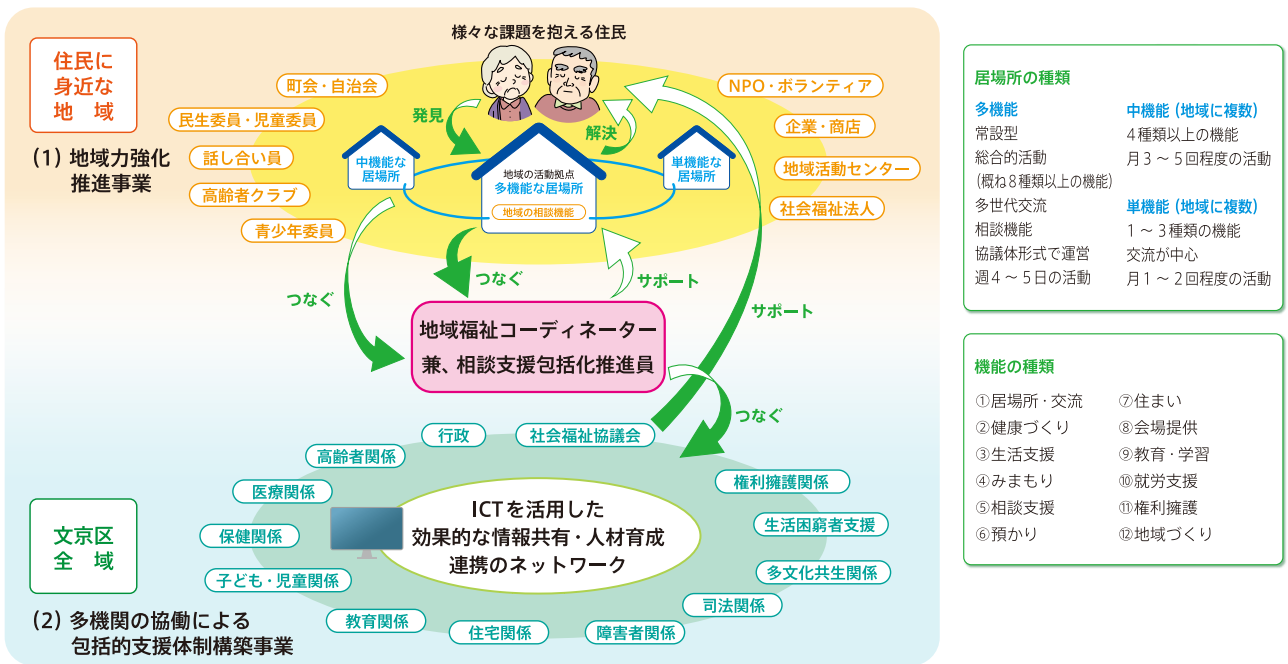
様々な課題を抱える住民

住民に
身近な
地　域

(1) 地域力強化
推進事業

町会・自治会
民生委員・児童委員
話し合い員
高齢者クラブ
青少年委員

発見
解決

中機能な
居場所

地域の活動拠点
多機能な居場所
地域の相談機能

単機能な
居場所

NPO・ボランティア
企業・商店
地域活動センター
社会福祉法人

つなぐ
つなぐ
サポート
サポート

地域福祉コーディネーター
兼、相談支援包括化推進員

つなぐ

行政
社会福祉協議会
高齢者関係
医療関係
保健関係
子ども・児童関係
教育関係
住宅関係
障害者関係
司法関係
多文化共生関係
生活困窮者支援
権利擁護関係

ICTを活用した
効果的な情報共有・人材育成
連携のネットワーク

文京区
全　域

(2) 多機関の協働による
包括的支援体制構築事業

居場所の種類
多機能
常設型
総合的活動
(概ね8種類以上の機能)
多世代交流
相談機能
協議体形式で運営
週4～5日の活動

中機能（地域に複数）
4種類以上の機能
月3～5回程度の活動

単機能（地域に複数）
1～3種類の機能
交流が中心
月1～2回程度の活動

機能の種類
①居場所・交流
②健康づくり
③生活支援
④みまもり
⑤相談支援
⑥預かり
⑦住まい
⑧会場提供
⑨教育・学習
⑩就労支援
⑪権利擁護
⑫地域づくり